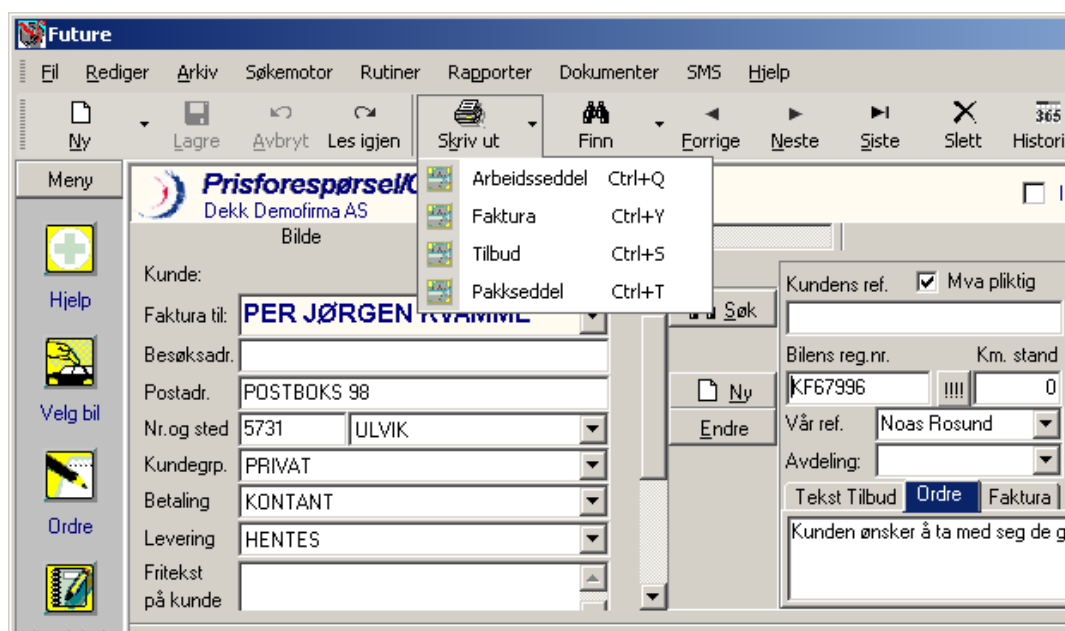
Future

Fil Rediger Arkiv Søkemotor Rutiner Rapporter Dokumenter SMS Hjelp

Ny Lagre Avbryt Les igjen Skriv ut Finn Forrige Neste Siste Slett Histori

Meny

Hjelp

Velg bil

Ordre

Prisforespørsel/
Dekk Demofirma AS

Bilde

Arbeidsseddel Ctrl+Q
Faktura Ctrl+Y
Tilbud Ctrl+S
Pakkseddel Ctrl+T

Kunde:

Faktura til: PER JØRGEN KVAMME

Besøksadr.

Postadr. POSTBOKS 98

Nr.og sted 5731 ULVIK

Kundegrp. PRIVAT

Betaling KONTANT

Levering HENTES

Fritekst på kunde

Søk

Ny

Endre

Kundens ref. Mva pliktig

Bilens reg.nr. Km. stand

KF67996 !!!! 0

Vår ref. Noas Rosund

Avdeling:

Tekst Tilbud Ordre Faktura

Kunden ønsker å ta med seg de g